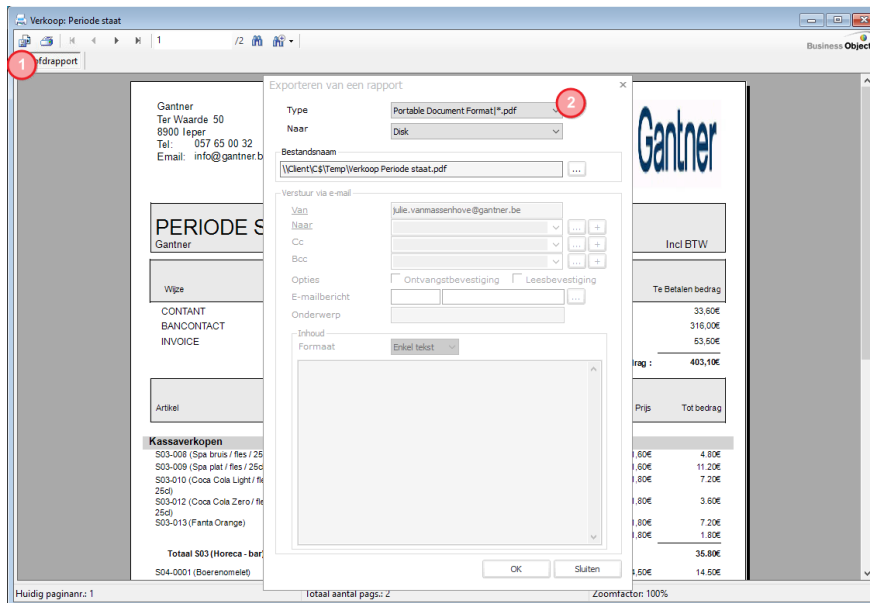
Verkoop: Periode staat

1 /2

Business Object

1 fdrapport

Gantner
Ter Waarde 50
8900 Ieper
Tel: 057 65 00 32
Email: info@gantner.b

PERIODE S
Gantner

Incl BTW

Wijze

Te Betalen bedrag

CONTANT 33,60€
BANCONTACT 316,00€
INVOICE 53,50€

rag : 403,10€

Artikel

Prijs Tot bedrag

Kassaverkopen

S03-008 (Spa bruis / fles / 25 ,60€ 4.80€
S03-009 (Spa plat / fles / 25cl ,60€ 11.20€
S03-010 (Coca Cola Light / fle 25cl) ,80€ 7.20€
S03-012 (Coca Cola Zero / fle 25cl) ,80€ 3.60€
S03-013 (Fanta Orange) ,80€ 7.20€
,80€ 1.80€

Totaal S03 (Horeca - bar) 35.80€

S04-0001 (Boerenomelet) ,50€ 14.50€

Exporteren van een rapport

Type Portable Document Format(*.pdf

2

Naar Disk

Bestandsnaam
\\Client\C$\Temp\Verkoop Periode staat.pdf ...

Verstuur via e-mail
Van julie.vanmassenhove@gantner.be
Naar ... +
Cc ... +
Bcc ... +
Opties Ontvangstbevestiging Leesbevestiging
E-mailbericht ...
Onderwerp

Inhoud
Formaat Enkel tekst

OK Sluiten

Huidig paginanr.: 1 Totaal aantal pags.: 2 Zoomfactor: 100%